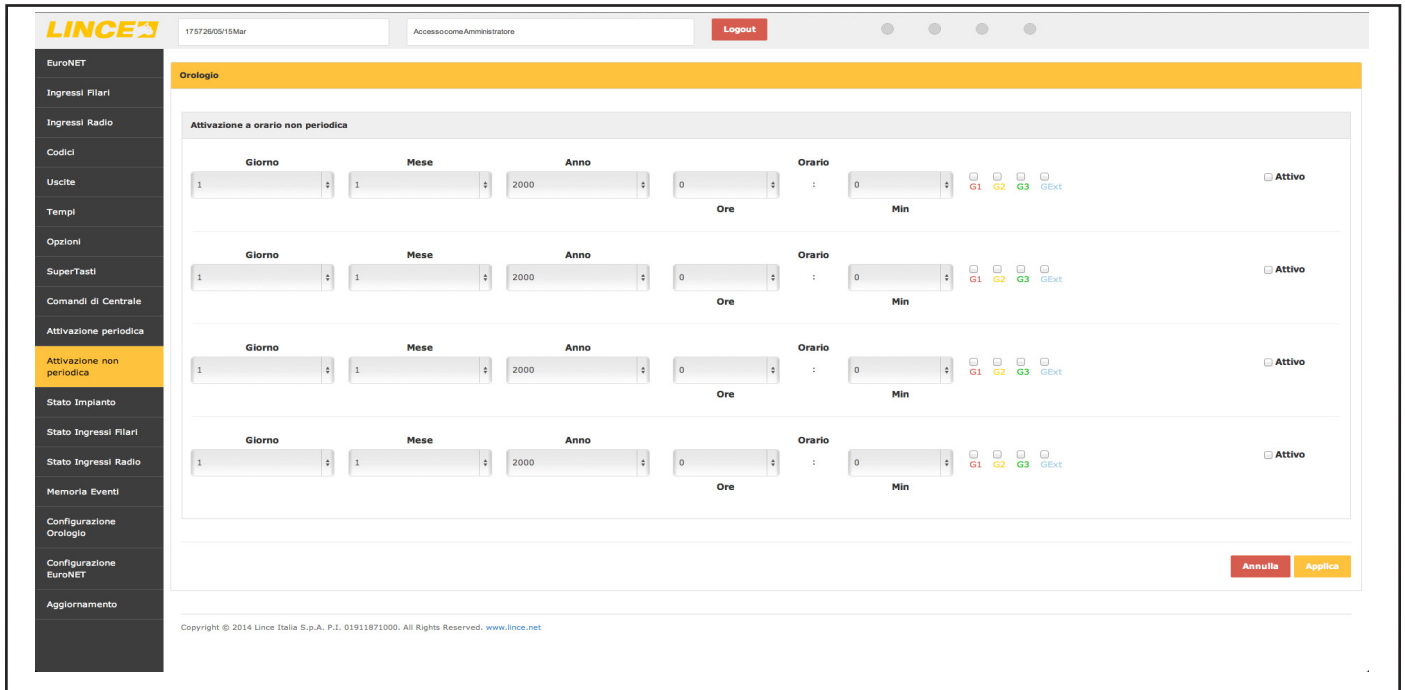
LINCE

175726/05/15Mar

AccessocomeAmministratore

Logout

EuroNET
Ingressi Filari
Ingressi Radio
Codici
Uscite
Tempi
Opzioni
SuperTasti
Comandi di Centrale
Attivazione periodica
Attivazione non periodica
Stato Impianto
Stato Ingressi Filari
Stato Ingressi Radio
Memoria Eventi
Configurazione Orologio
Configurazione EuroNET
Aggiornamento

Orologio

Attivazione a orario non periodica

Giorno Mese Anno Orario
1 1 2000 0 : 0 G1 G2 G3 GExt Attivo
Ore Min

Giorno Mese Anno Orario
1 1 2000 0 : 0 G1 G2 G3 GExt Attivo
Ore Min

Giorno Mese Anno Orario
1 1 2000 0 : 0 G1 G2 G3 GExt Attivo
Ore Min

Giorno Mese Anno Orario
1 1 2000 0 : 0 G1 G2 G3 GExt Attivo
Ore Min

Annulla Applica

Copyright © 2014 Lince Italia S.p.A. P.I. 01911871000. All Rights Reserved. www.lince.net